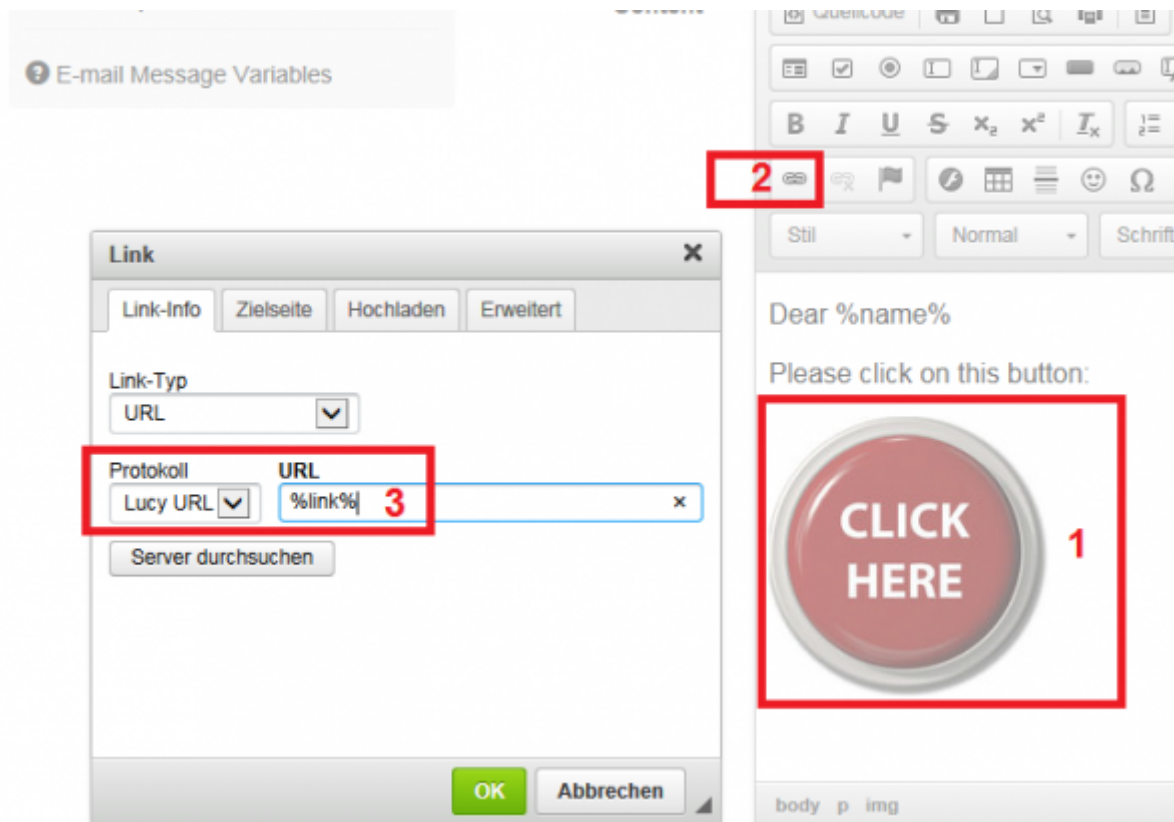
E-mail Message Variables

Content

Quellcode

B I U S $x_2$ $x^2$ $I_x$

2

Stil Normal Schrift

Link

Link-Info Zielseite Hochladen Erweitert

Link-Typ
URL

Protokoll
Lucy URL

URL
%link%

3

Server durchsuchen

OK Abbrechen

Dear %name%

Please click on this button:

CLICK HERE

1

body p img